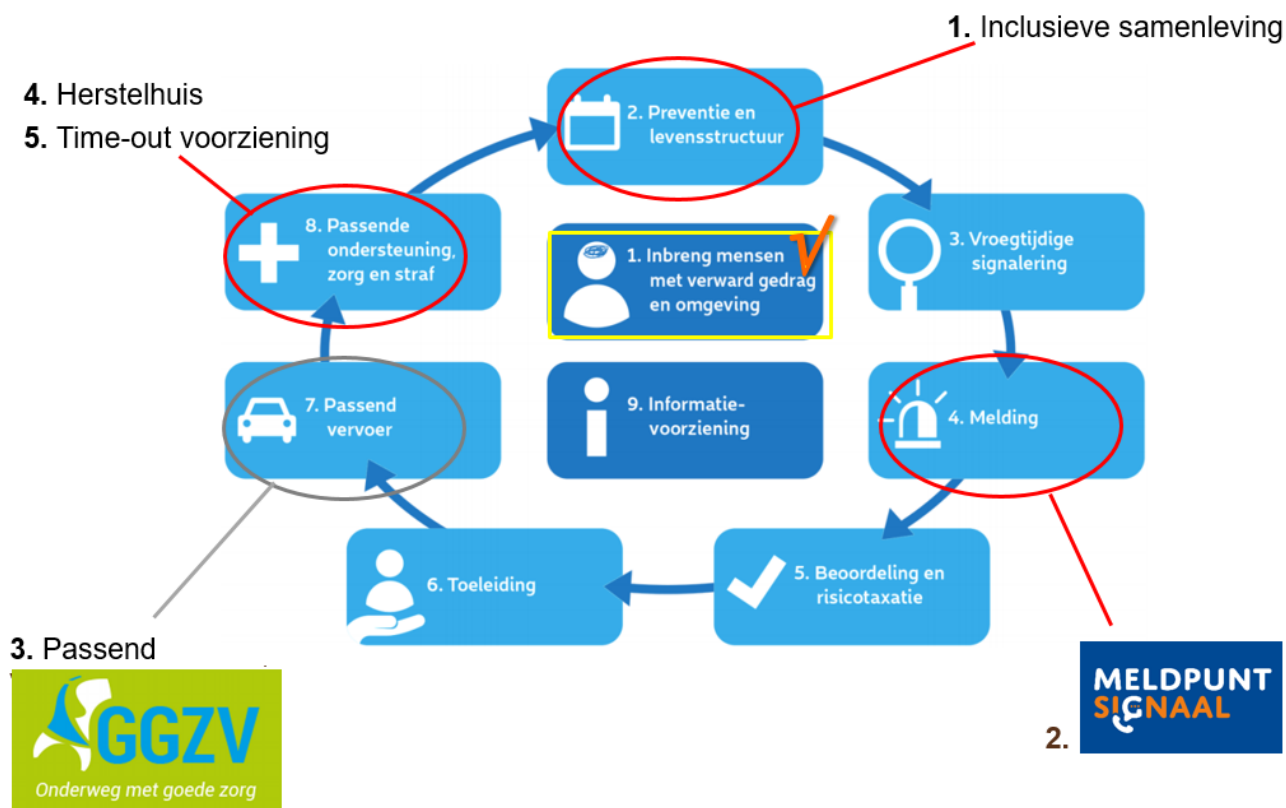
1. Inclusieve samenleving

4. Herstelhuis
5. Time-out voorziening

2. Preventie en levensstructuur

8. Passende ondersteuning, zorg en straf

1. Inbreng mensen met verward gedrag en omgeving

3. Vroegtijdige signalering

7. Passend vervoer

9. Informatie-voorziening

4. Melding

6. Toeleiding

5. Beoordeling en risicotaxatie

3. Passend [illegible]

GGZV
Onderweg met goede zorg

MELDPUNT SIGNAAL
2.